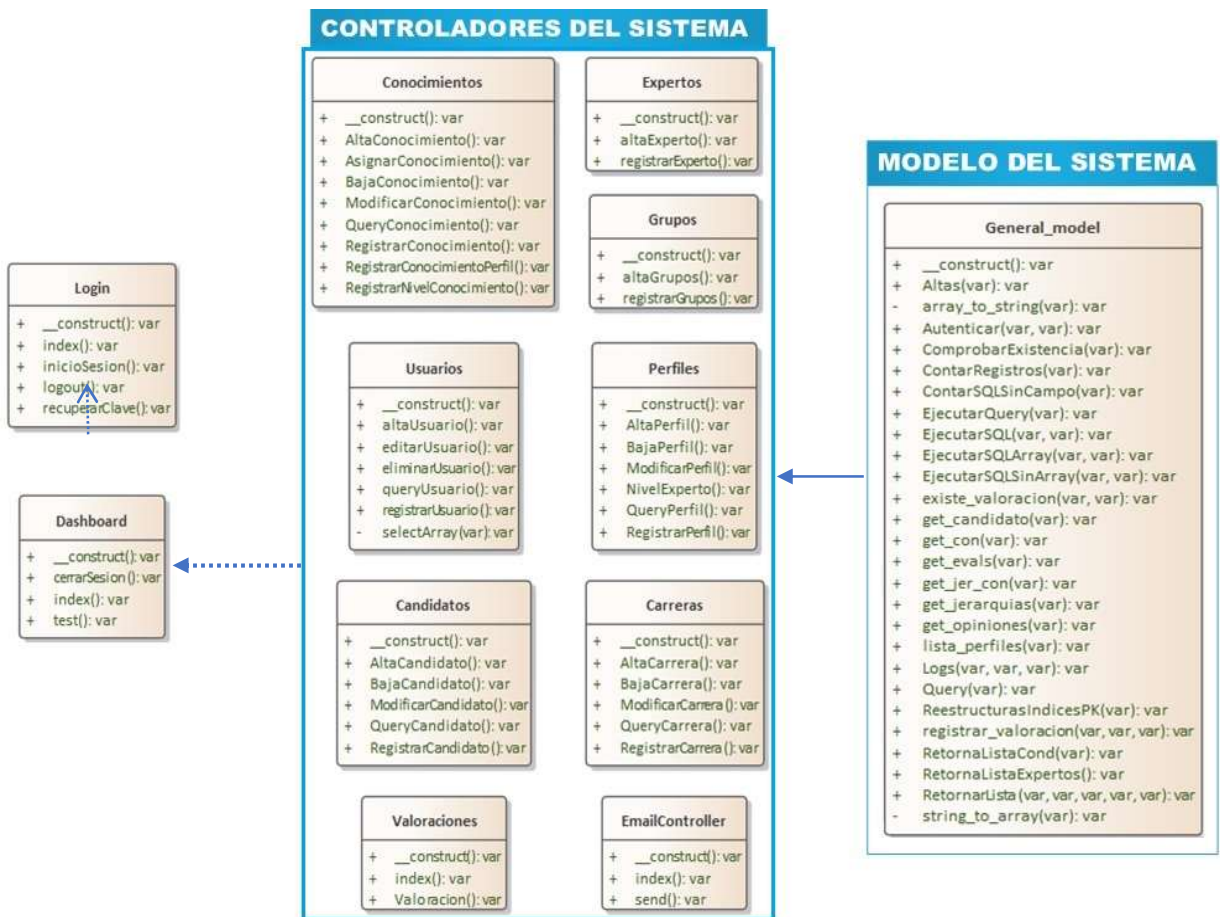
Login

+ __construct(): var
+ index(): var
+ inicioSesion(): var
+ logout(): var
+ recuperarClave(): var

Dashboard

+ __construct(): var
+ cerrarSesion(): var
+ index(): var
+ test(): var

CONTROLADORES DEL SISTEMA

Conocimientos

+ __construct(): var
+ AltaConocimiento(): var
+ AsignarConocimiento(): var
+ BajaConocimiento(): var
+ ModificarConocimiento(): var
+ QueryConocimiento(): var
+ RegistrarConocimiento(): var
+ RegistrarConocimientoPerfil(): var
+ RegistrarNivelConocimiento(): var

Expertos

+ __construct(): var
+ altaExperto(): var
+ registrarExperto(): var

Grupos

+ __construct(): var
+ altaGrupos(): var
+ registrarGrupos(): var

Usuarios

+ __construct(): var
+ altaUsuario(): var
+ editarUsuario(): var
+ eliminarUsuario(): var
+ queryUsuario(): var
+ registrarUsuario(): var
- selectArray(var): var

Perfiles

+ __construct(): var
+ AltaPerfil(): var
+ BajaPerfil(): var
+ ModificarPerfil(): var
+ NivelExperto(): var
+ QueryPerfil(): var
+ RegistrarPerfil(): var

Candidatos

+ __construct(): var
+ AltaCandidato(): var
+ BajaCandidato(): var
+ ModificarCandidato(): var
+ QueryCandidato(): var
+ RegistrarCandidato(): var

Carreras

+ __construct(): var
+ AltaCarrera(): var
+ BajaCarrera(): var
+ ModificarCarrera(): var
+ QueryCarrera(): var
+ RegistrarCarrera(): var

Valoraciones

+ __construct(): var
+ index(): var
+ Valoracion(): var

EmailController

+ __construct(): var
+ index(): var
+ send(): var

MODELO DEL SISTEMA

General_model

+ __construct(): var
+ Altas(var): var
- array_to_string(var): var
+ Autenticar(var, var): var
+ ComprobarExistencia(var): var
+ ContarRegistros(var): var
+ ContarSQLSinCampo(var): var
+ EjecutarQuery(var): var
+ EjecutarSQL(var, var): var
+ EjecutarSQLArray(var, var): var
+ EjecutarSQLSinArray(var, var): var
+ existe_valoracion(var, var): var
+ get_candidato(var): var
+ get_con(var): var
+ get_evals(var): var
+ get_jer_con(var): var
+ get_jerarquias(var): var
+ get_opiniones(var): var
+ lista_perfiles(var): var
+ Logs(var, var, var): var
+ Query(var): var
+ ReestructurasIndicesPK(var): var
+ registrar_valoracion(var, var, var): var
+ RetornaListaCond(var): var
+ RetornaListaExpertos(): var
+ RetornarLista(var, var, var, var, var): var
- string_to_array(var): var